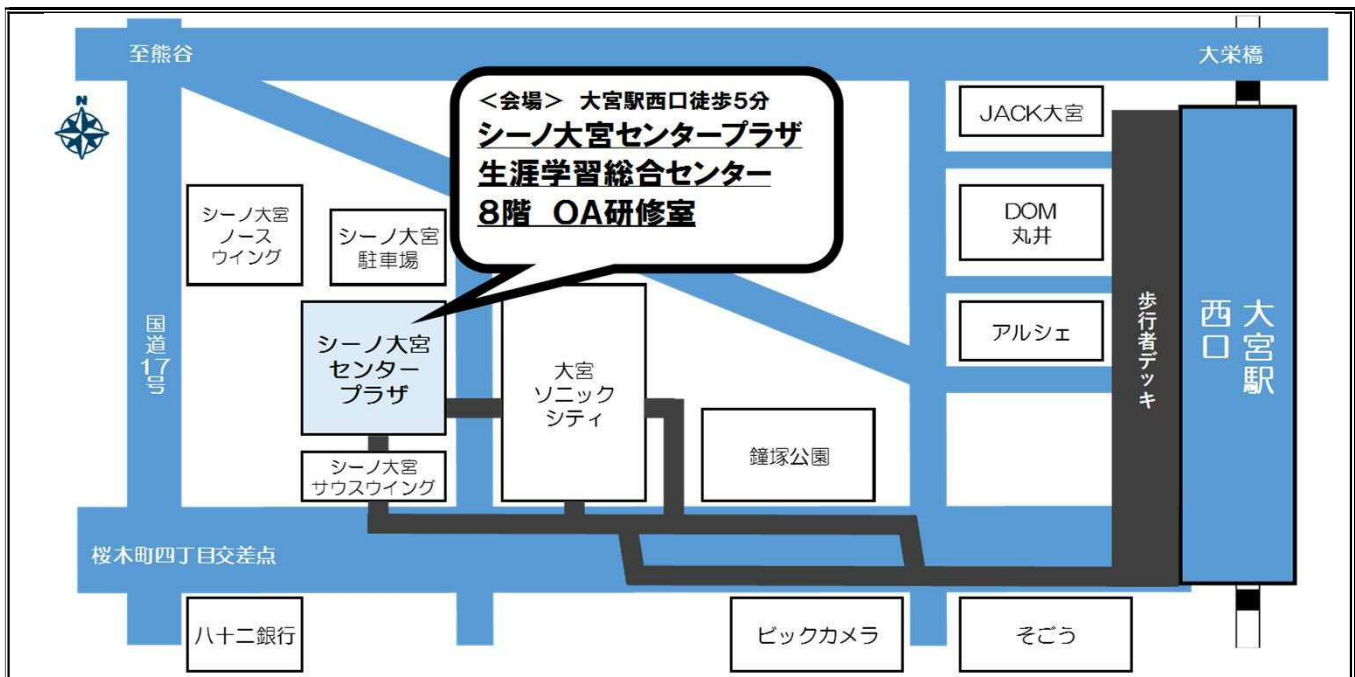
至熊谷

大栄橋

N

＜会場＞ 大宮駅西口徒歩5分
シーノ大宮センタープラザ
生涯学習総合センター
8階 OA研修室

JACK大宮

シーノ大宮ノースウイング

シーノ大宮駐車場

DOM丸井

国道17号

シーノ大宮センタープラザ

大宮ソニックシティ

アルシェ

歩行者デッキ

大宮駅西口

鐘塚公園

シーノ大宮サウスウイング

桜木町四丁目交差点

八十二銀行

ビックカメラ

そごう